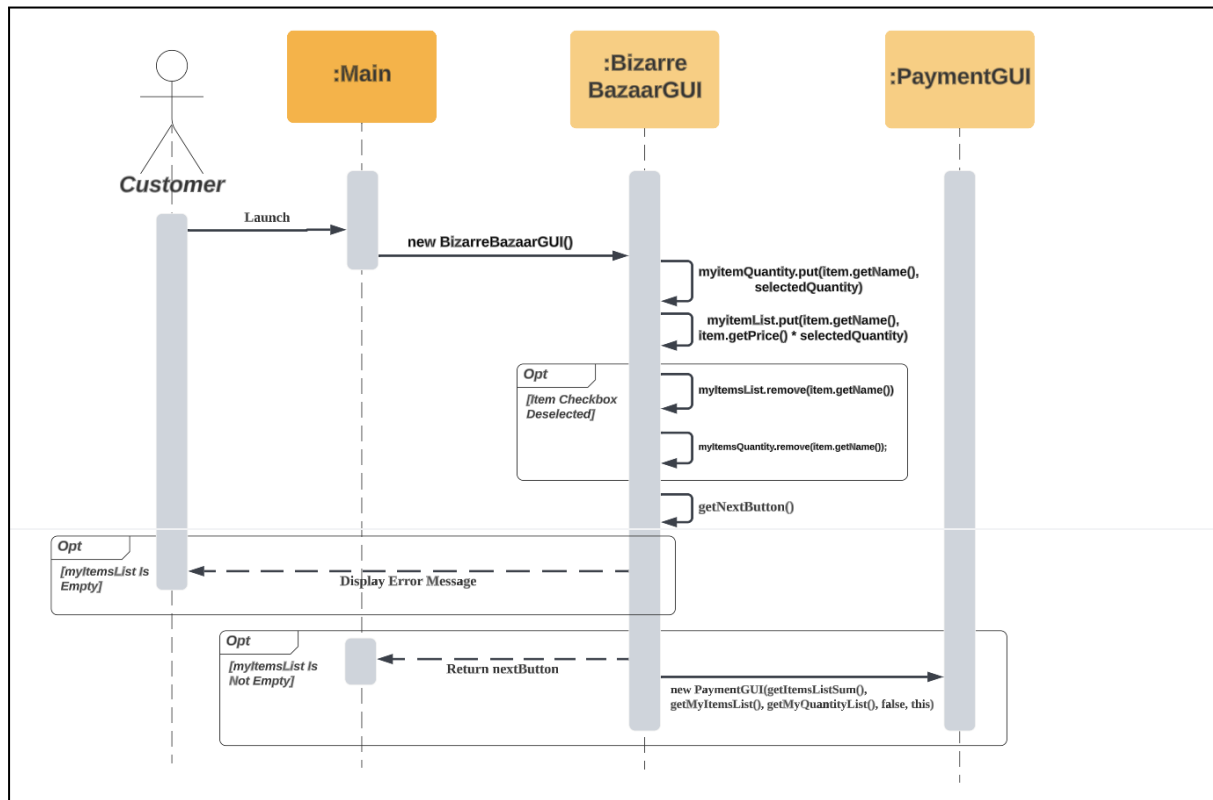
:Main

:Bizarre BazaarGUI

:PaymentGUI

Customer

Launch

new BizarreBazaarGUI()

myitemQuantity.put(item.getName(), selectedQuantity)

myitemList.put(item.getName(), item.getPrice() * selectedQuantity)

Opt

[Item Checkbox Deselected]

myItemsList.remove(item.getName())

myItemsQuantity.remove(item.getName());

getNextButton()

Opt

[myItemsList Is Empty]

Display Error Message

Opt

[myItemsList Is Not Empty]

Return nextButton

new PaymentGUI(getItemsListSum(), getMyItemsList(), getMyQuantityList(), false, this)